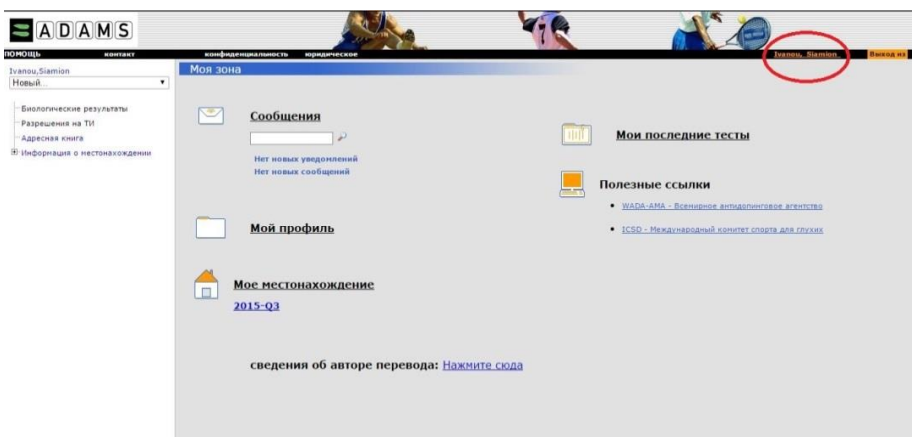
ADAMS

ПОМОЩЬ КОНТАКТ конфиденциальность юридическое Ivanou, Siamion Выход из

Ivanou,Siamion
Новый...

Биологические результаты
Разрешения на ТИ
Адресная книга
Информация о местонахождении

Моя зона

Сообщения

Нет новых уведомлений
Нет новых сообщений

Мой профиль

Мое местонахождение
2015-Q3

Мои последние тесты

Полезные ссылки

• WADA-AMA - Всемирное антидопинговое агентство

• ICSD - Международный комитет спорта для глухих

сведения об авторе перевода: Нажмите сюда